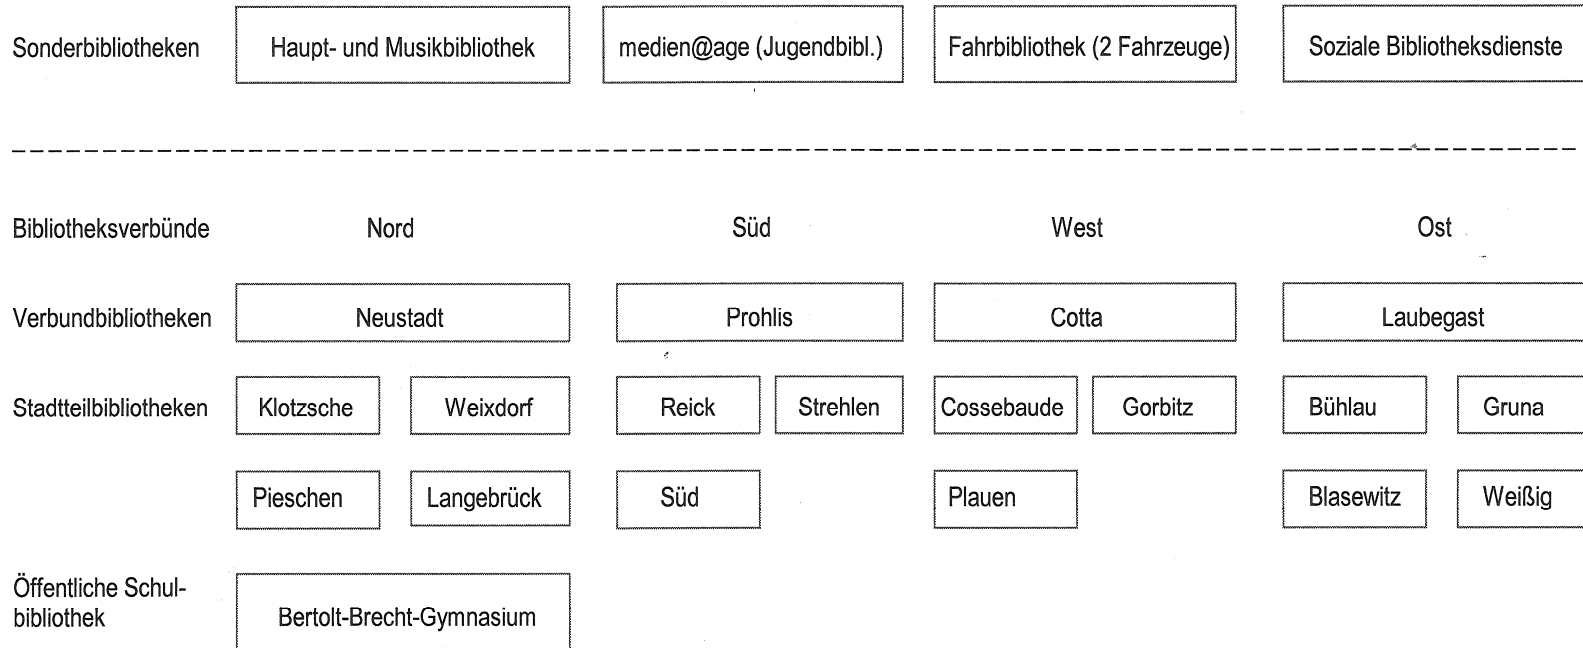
Sonderbibliotheken

Haupt- und Musikbibliothek

medien@age (Jugendbibl.)

Fahrbibliothek (2 Fahrzeuge)

Soziale Bibliotheksdienste

Bibliotheksverbünde

Nord

Süd

West

Ost

Verbundbibliotheken

Neustadt

Prohlis

Cotta

Laubegast

Stadtteilbibliotheken

Klotzsche

Weixdorf

Reick

Strehlen

Cossebaude

Gorbitz

Bühlau

Gruna

Pieschen

Langebrück

Süd

Plauen

Blasewitz

Weißig

Öffentliche Schulbibliothek

Bertolt-Brecht-Gymnasium